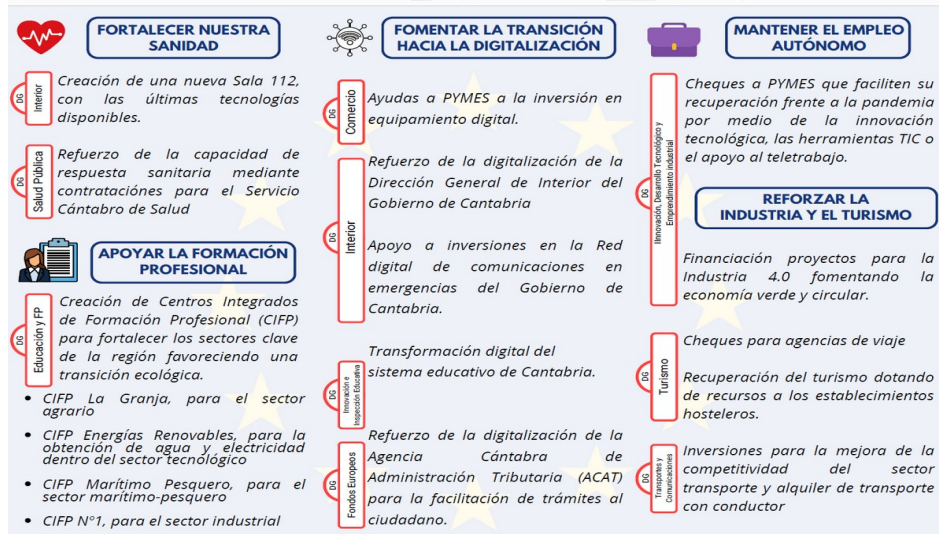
FORTALECER NUESTRA SANIDAD

DG Interior
Creación de una nueva Sala 112, con las últimas tecnologías disponibles.

DG Salud Pública
Refuerzo de la capacidad de respuesta sanitaria mediante contrataciones para el Servicio Cántabro de Salud

APOYAR LA FORMACIÓN PROFESIONAL

DG Educación y FP
Creación de Centros Integrados de Formación Profesional (CIFP) para fortalecer los sectores clave de la región favoreciendo una transición ecológica.

• CIFP La Granja, para el sector agrario
• CIFP Energías Renovables, para la obtención de agua y electricidad dentro del sector tecnológico
• CIFP Marítimo Pesquero, para el sector marítimo-pesquero
• CIFP N°1, para el sector industrial

FOMENTAR LA TRANSICIÓN HACIA LA DIGITALIZACIÓN

DG Comercio
Ayudas a PYMES a la inversión en equipamiento digital.

DG Interior
Refuerzo de la digitalización de la Dirección General de Interior del Gobierno de Cantabria

Apoyo a inversiones en la Red digital de comunicaciones en emergencias del Gobierno de Cantabria.

DG Innovación e Inspección Educativa
Transformación digital del sistema educativo de Cantabria.

DG Fondos Europeos
Refuerzo de la digitalización de la Agencia Cántabra de Administración Tributaria (ACAT) para la facilitación de trámites al ciudadano.

MANTENER EL EMPLEO AUTÓNOMO

DG Innovación, Desarrollo Tecnológico y Emprendimiento Industrial
Cheques a PYMES que faciliten su recuperación frente a la pandemia por medio de la innovación tecnológica, las herramientas TIC o el apoyo al teletrabajo.

REFORZAR LA INDUSTRIA Y EL TURISMO

Financiación proyectos para la Industria 4.0 fomentando la economía verde y circular.

DG Turismo
Cheques para agencias de viaje

Recuperación del turismo dotando de recursos a los establecimientos hosteleros.

DG Transportes y Comunicaciones
Inversiones para la mejora de la competitividad del sector transporte y alquiler de transporte con conductor